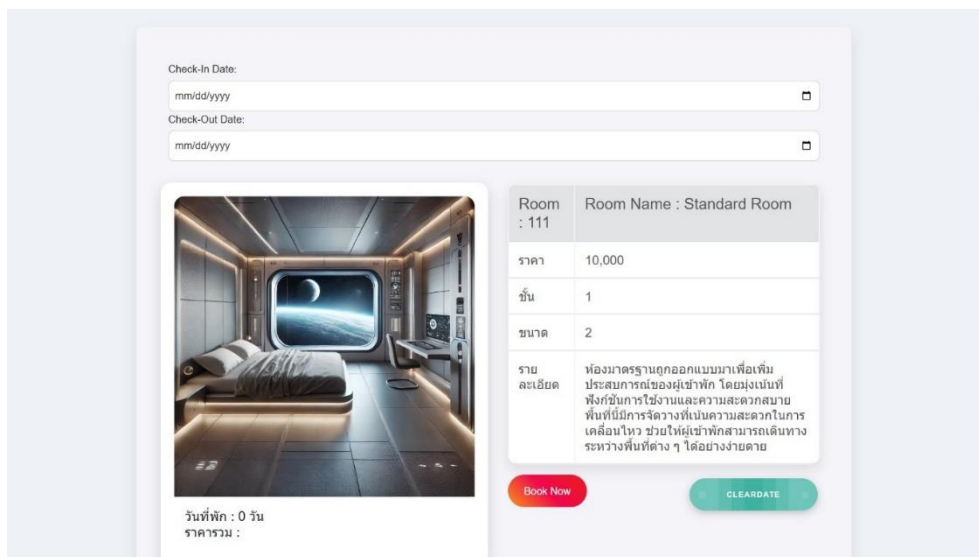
Check-In Date:

mm/dd/yyyy

Check-Out Date:

mm/dd/yyyy

| Room : 111 | Room Name : Standard Room |
|---|---|
| ราคา | 10,000 |
| ชั้น | 1 |
| ขนาด | 2 |
| รายละเอียด | ห้องมาตรฐานถูกออกแบบมาเพื่อเพิ่มประสบการณ์ของผู้เข้าพัก โดยมุ่งเน้นที่ฟังก์ชันการใช้งานและความสะดวกสบาย พื้นที่มีการจัดวางที่เน้นความสะดวกในการเคลื่อนไหว ช่วยให้ผู้เข้าพักสามารถเดินทางระหว่างพื้นที่ต่าง ๆ ได้อย่างง่ายดาย |

Book Now

CLEARDATE

วันที่พัก : 0 วัน
ราคารวม :